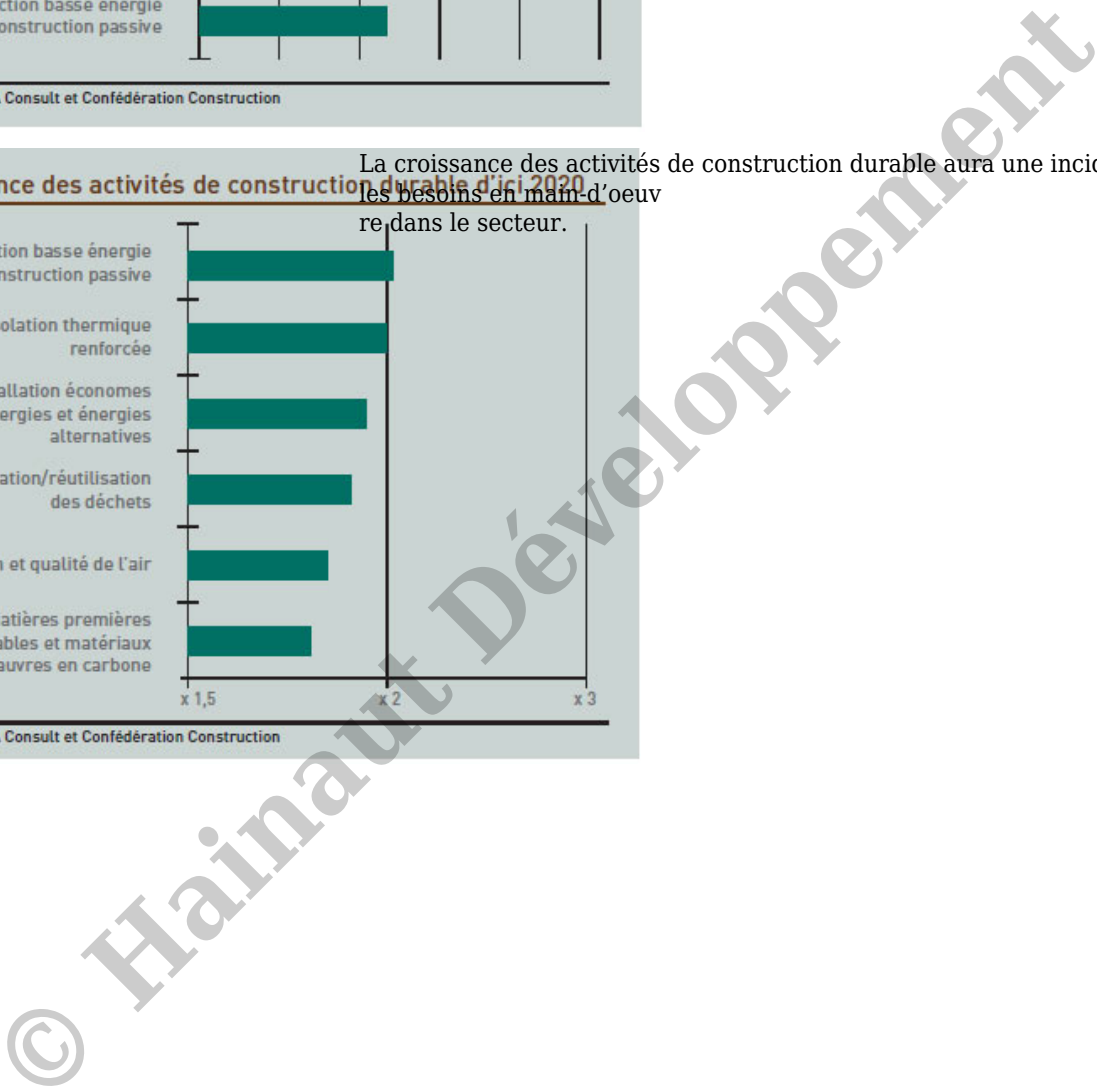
ction basse énergie
onstruction passive

Consult et Confédération Construction

nce des activités de construction durable d'ici 2020

La croissance des activités de construction durable aura une incid

les besoins en main-d'oeuvre dans le secteur.

tion basse énergie
nstruction passive

olation thermique
renforcée

allation économes
ergies et énergies
alternatives

ation/réutilisation
des déchets

n et qualité de l'air

atières premières
ables et matériaux
auvres en carbone

x 1,5

x 2

x 3

Consult et Confédération Construction

© Hainaut Développement